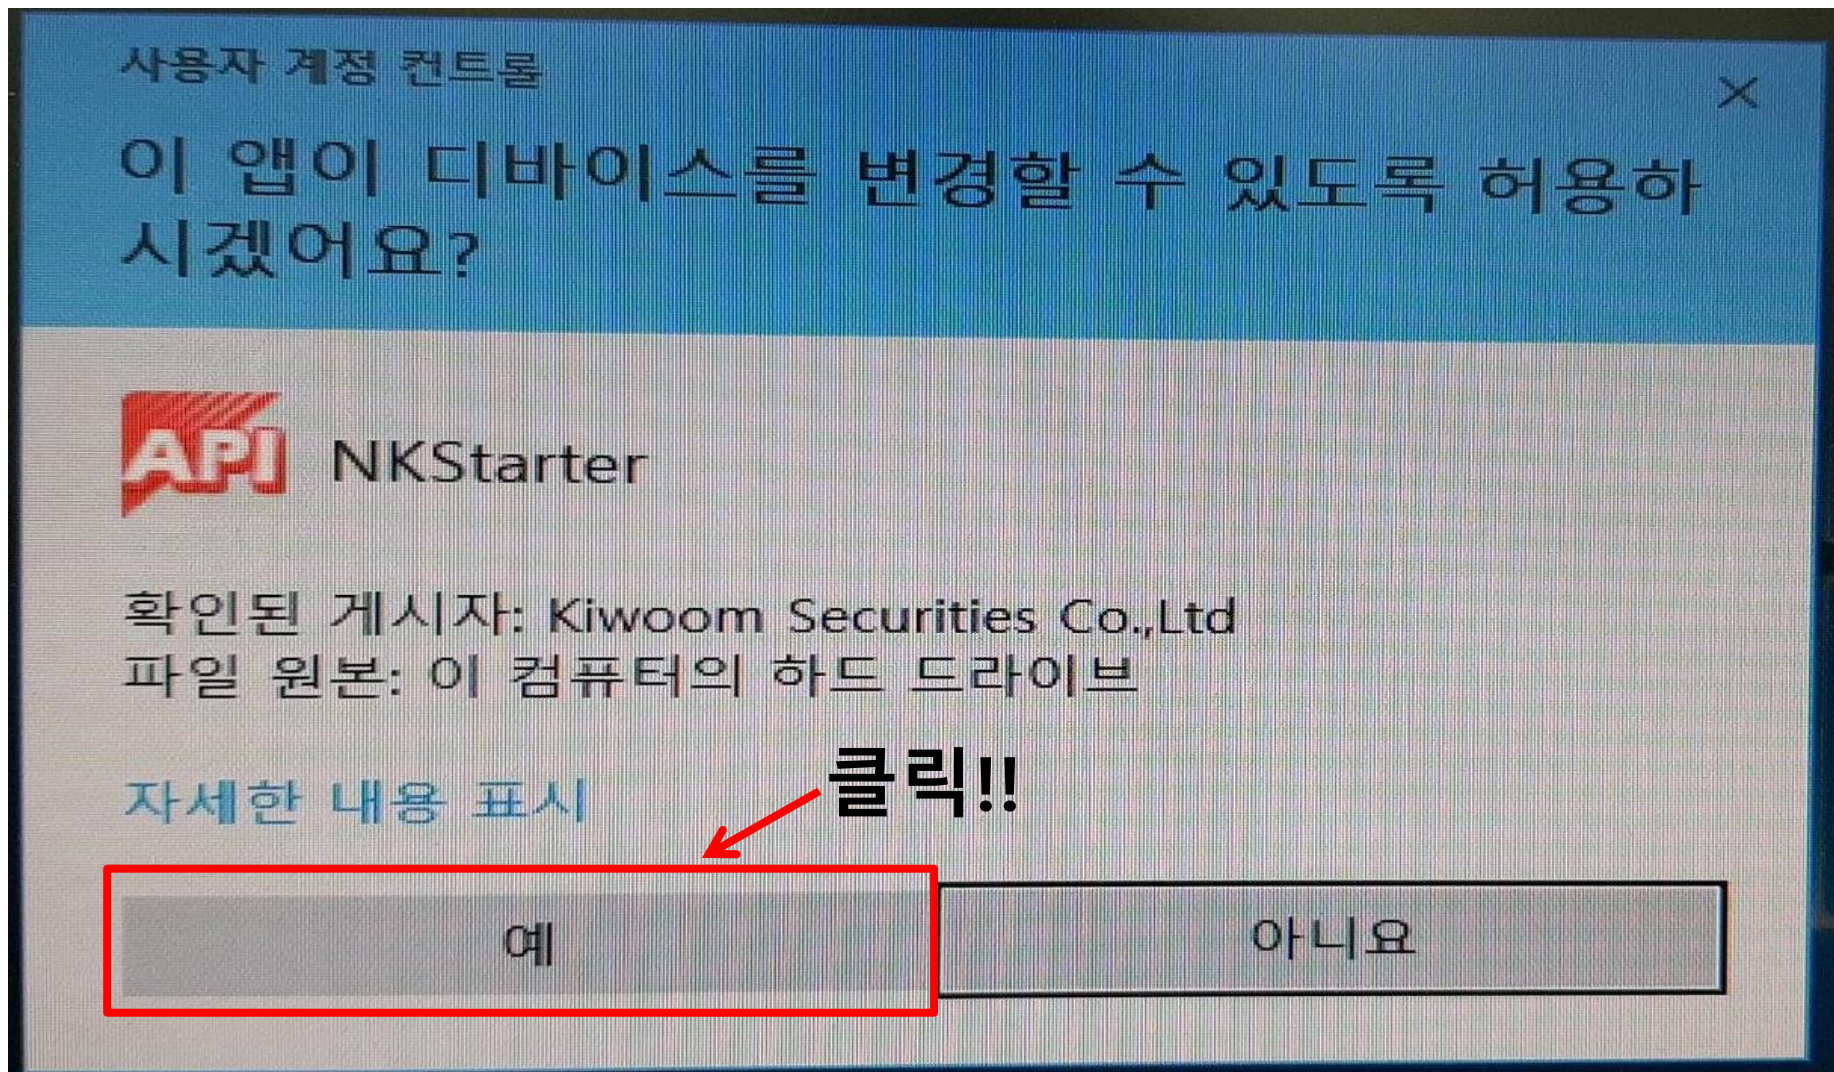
사용자 계정 컨트롤

×

이 앱이 디바이스를 변경할 수 있도록 허용하시겠어요?

API NKStarter

확인된 게시자: Kiwoom Securities Co.,Ltd
파일 원본: 이 컴퓨터의 하드 드라이브

자세한 내용 표시

클릭!!

예

아니요